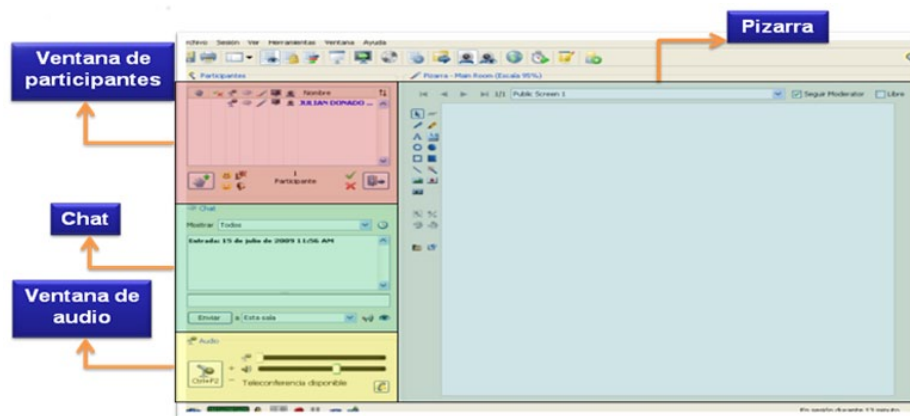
Ventana de participantes

Chat

Ventana de audio

Pizarra

rchivo Sesión Ver Herramientas Ventana Ayuda

Participantes

Nombre

JULIAN DONADO ...

1 Participante

Chat

Mostrar Todos

Entrada: 15 de julio de 2009 11:56 AM

Enviar a Esta sala

Audio

Ctrl+F2

Teleconferencia disponible

Pizarra - Main Room (Escala 95%)

1/1 Public Screen 1

Seguir Moderator

Libre

En sesión durante 13 minuto